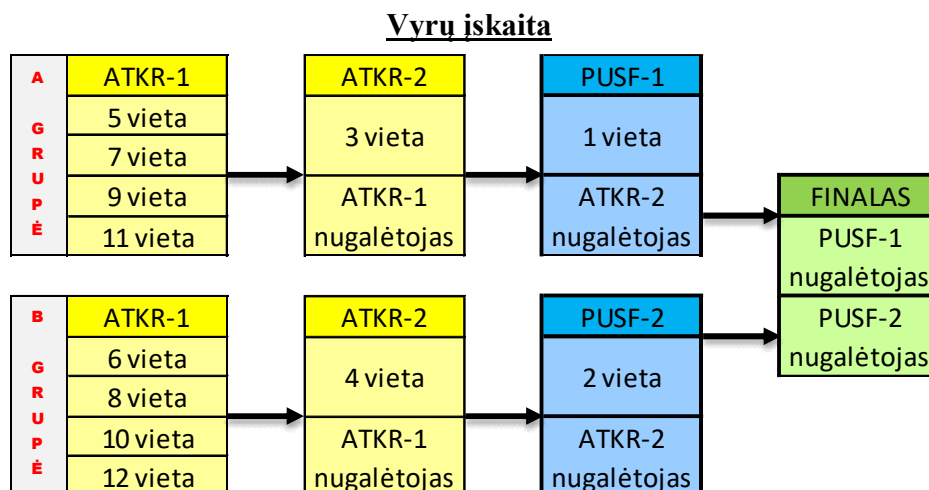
Vyrų įskaita

A GRUPĖ

ATKR-1
5 vieta
7 vieta
9 vieta
11 vieta

ATKR-2
3 vieta
ATKR-1 nugalėtojas

PUSF-1
1 vieta
ATKR-2 nugalėtojas

FINALAS
PUSF-1 nugalėtojas
PUSF-2 nugalėtojas

B GRUPĖ

ATKR-1
6 vieta
8 vieta
10 vieta
12 vieta

ATKR-2
4 vieta
ATKR-1 nugalėtojas

PUSF-2
2 vieta
ATKR-2 nugalėtojas